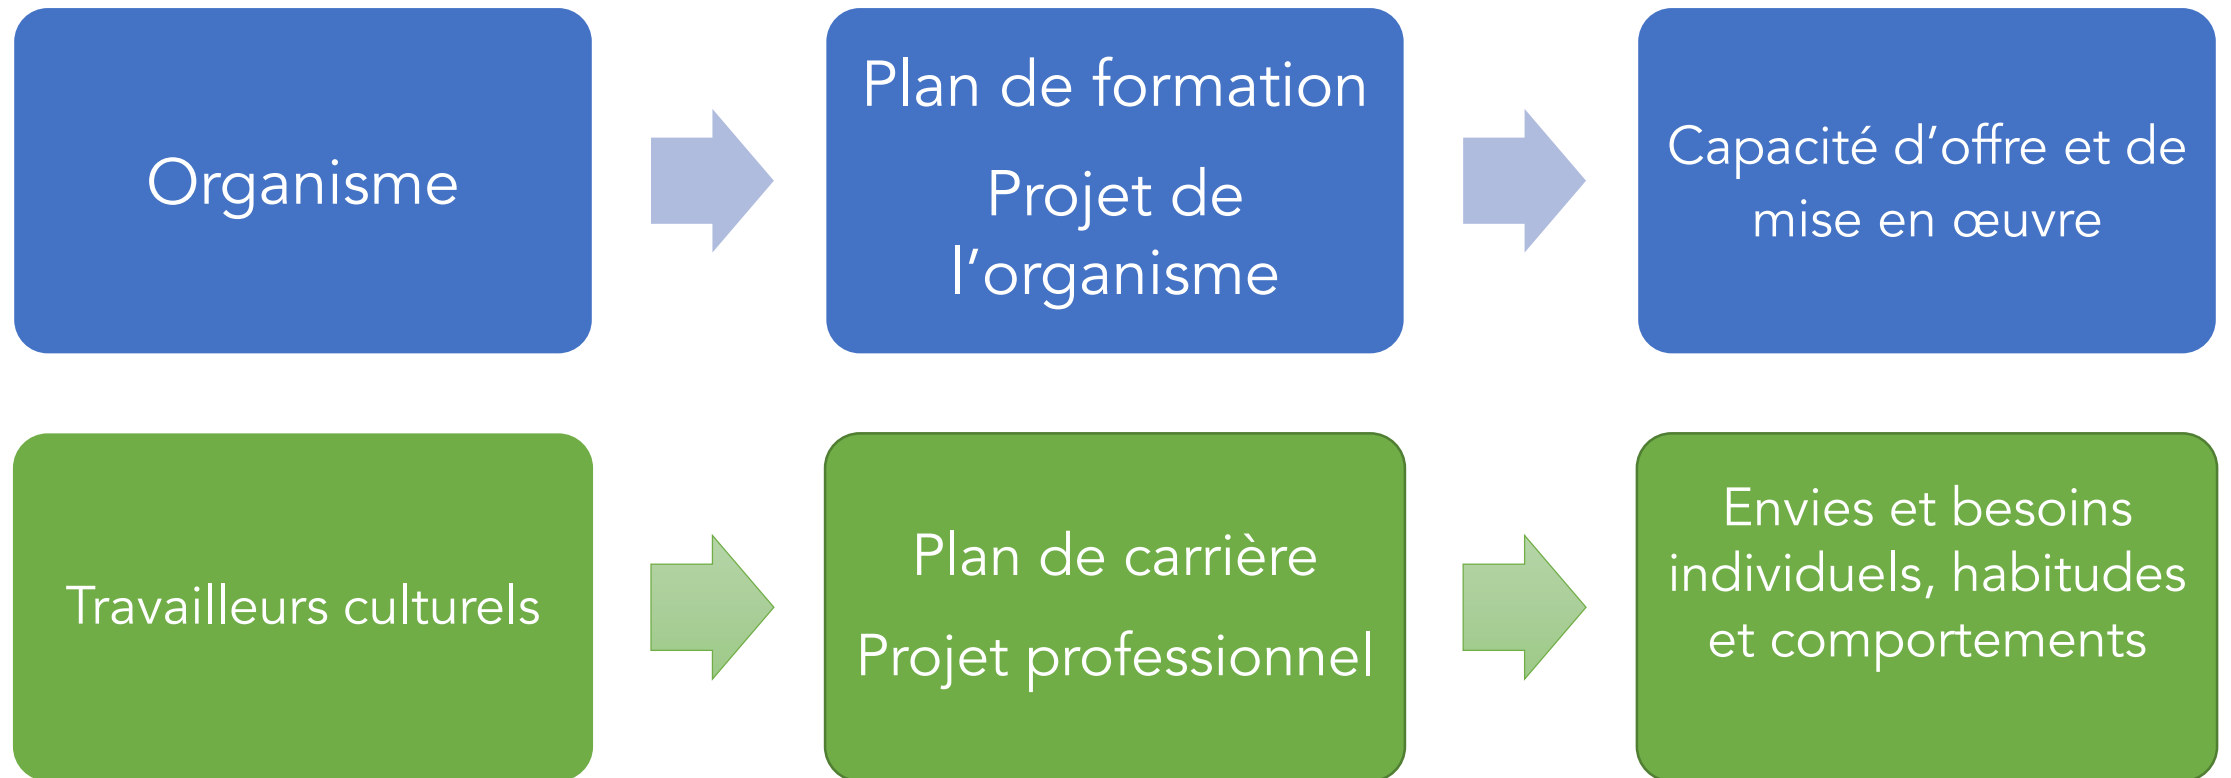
Organisme

Plan de formation

Projet de l’organisme

Capacité d’offre et de mise en œuvre

Travailleurs culturels

Plan de carrière

Projet professionnel

Envies et besoins individuels, habitudes et comportements